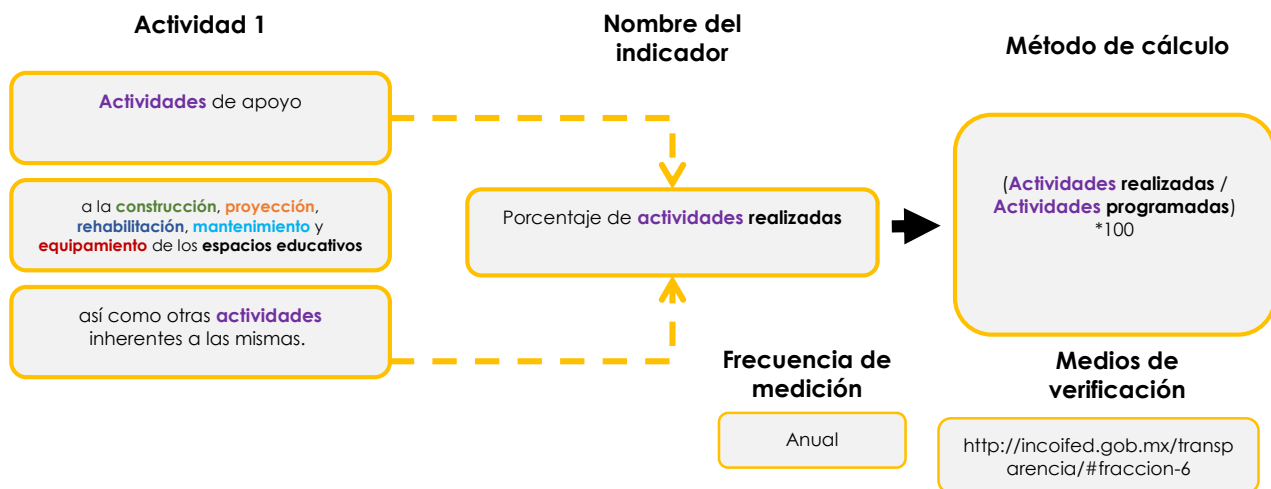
Actividad 1

Actividades de apoyo

a la construcción, proyección, rehabilitación, mantenimiento y equipamiento de los espacios educativos

así como otras actividades inherentes a las mismas.

Nombre del indicador

Porcentaje de actividades realizadas

Método de cálculo

(Actividades realizadas / Actividades programadas) *100

Frecuencia de medición

Anual

Medios de verificación

http://incoifed.gob.mx/transparencia/#fraccion-6